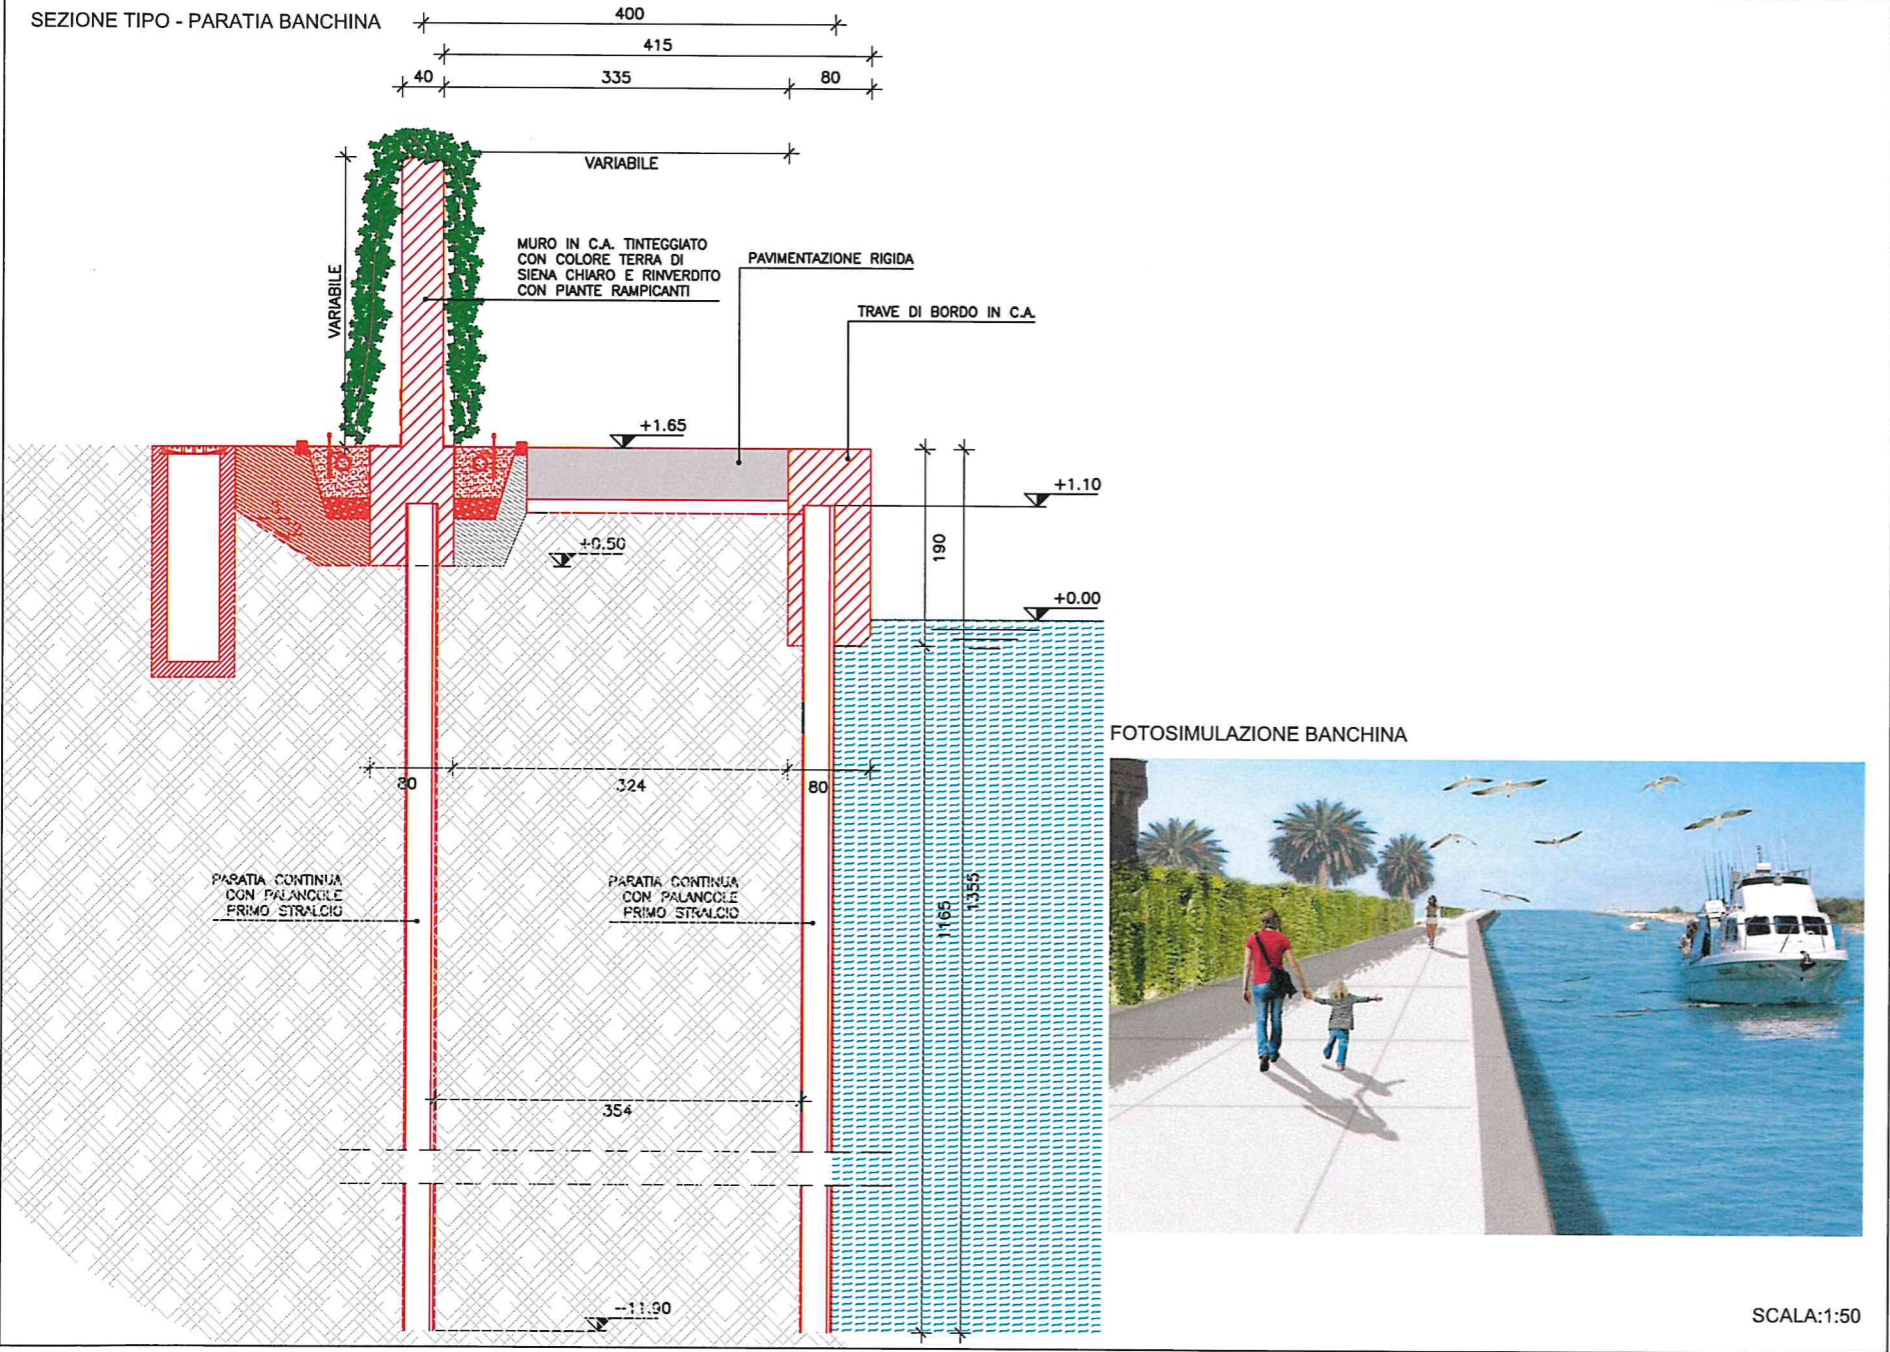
SEZIONE TIPO - PARATIA BANCHINA

400

415

40 335 80

VARIABILE

VARIABILE

MURO IN C.A. TINTEGGIATO CON COLORE TERRA DI SIENA CHIARO E RINVERDITO CON PIANTE RAMPICANTI

PAVIMENTAZIONE RIGIDA

TRAVE DI BORDO IN C.A.

+1.65

+1.10

+0.50

190

+0.00

FOTOSIMULAZIONE BANCHINA

80 324 80

PARATIA CONTINUA CON PALANCOLE PRIMO STRALCIO

PARATIA CONTINUA CON PALANCOLE PRIMO STRALCIO

1165

1355

354

-11.90

SCALA:1:50